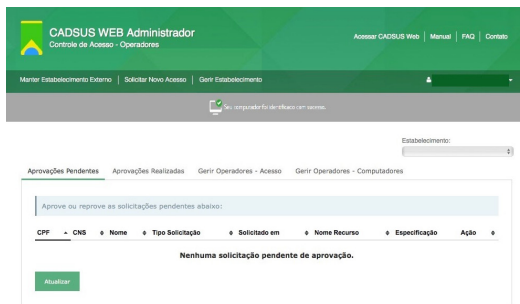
CADSUS WEB Administrador
Controle de Acesso - Operadores

Acessar CADSUS Web | Manual | FAQ | Contato

Manter Estabelecimento Externo | Solicitar Novo Acesso | Gerir Estabelecimento

Seu computador foi identificado com sucesso.

Estabelecimento:

Aprovações Pendentes | Aprovações Realizadas | Gerir Operadores - Acesso | Gerir Operadores - Computadores

Aprove ou reprove as solicitações pendentes abaixo:

| CPF | CNS | Nome | Tipo Solicitação | Solicitado em | Nome Recurso | Especificação | Ação |
|---|---|---|---|---|---|---|---|
| Nenhuma solicitação pendente de aprovação. | | | | | | | |

Atualizar